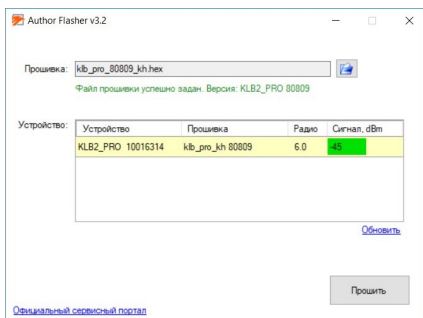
Author Flasher v3.2

Прошивка: klb_pro_80809_kh.hex

Файл прошивки успешно задан. Версия: KLB2_PRO 80809

Устройство:

| Устройство | Прошивка | Радио | Сигнал, dBm |
|---|---|---|---|
| KLB2_PRO 10016314 | klb_pro_kh 80809 | 6.0 | -45 |

Обновить

Прошить

Официальный сервисный портал